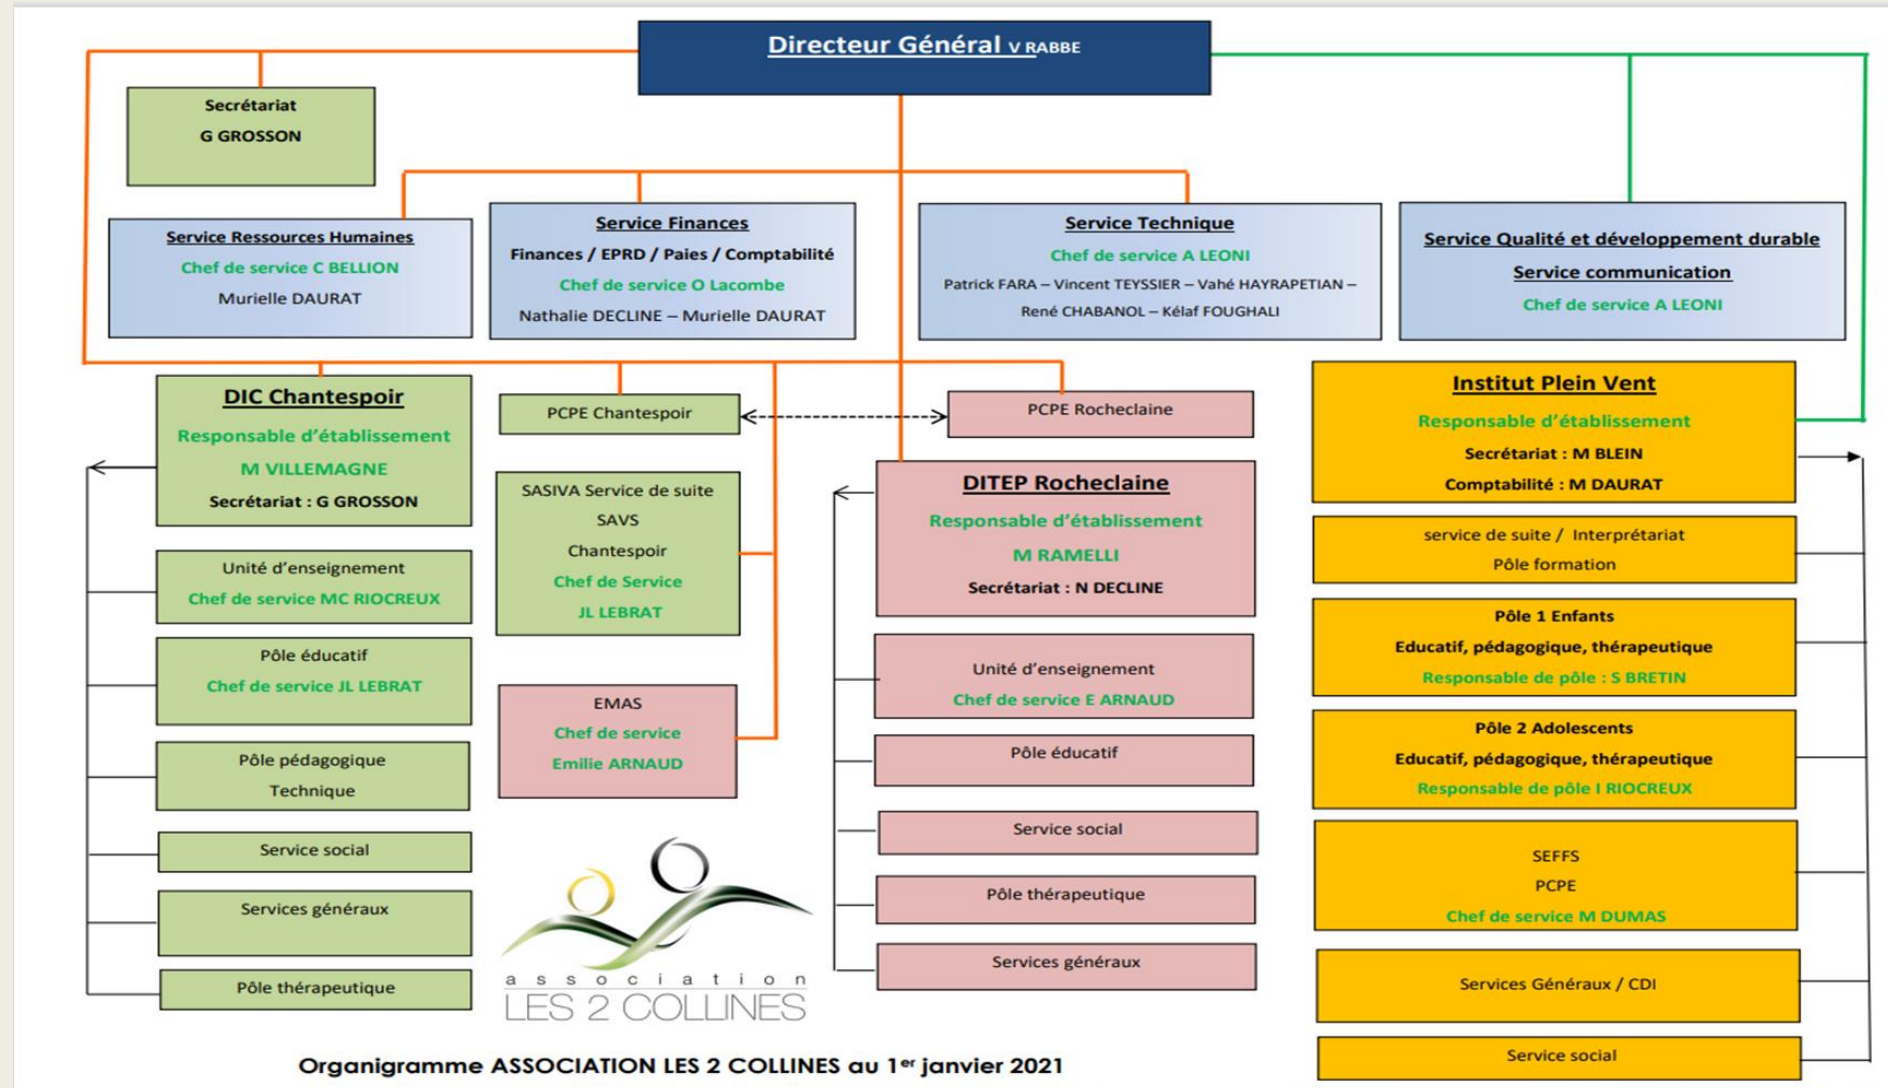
Directeur Général V RABBE

Secrétariat
G GROSSON

Service Ressources Humaines
Chef de service C BELLION
Murielle DAURAT

Service Finances
Finances / EPRD / Paies / Comptabilité
Chef de service O Lacombe
Nathalie DECLINE – Murielle DAURAT

Service Technique
Chef de service A LEONI
Patrick FARA – Vincent TEYSSIER – Vahé HAYRAPETIAN – René CHABANOL – Kélaf FOUGHALI

Service Qualité et développement durable
Service communication
Chef de service A LEONI

DIC Chantespoir
Responsable d'établissement
M VILLEMAGNE
Secrétariat : G GROSSON

Unité d'enseignement
Chef de service MC RIOCREUX

Pôle éducatif
Chef de service JL LEBRAT

Pôle pédagogique
Technique

Service social

Services généraux

Pôle thérapeutique

PCPE Chantespoir

SASIVA Service de suite
SAVS
Chantespoir
Chef de Service
JL LEBRAT

EMAS
Chef de service
Emilie ARNAUD

PCPE Rocheclaine

DITEP Rocheclaine
Responsable d'établissement
M RAMELLI
Secrétariat : N DECLINE

Unité d'enseignement
Chef de service E ARNAUD

Pôle éducatif

Service social

Pôle thérapeutique

Services généraux

Institut Plein Vent
Responsable d'établissement
Secrétariat : M BLEIN
Comptabilité : M DAURAT

service de suite / Interprétariat
Pôle formation

Pôle 1 Enfants
Educatif, pédagogique, thérapeutique
Responsable de pôle : S BRETIN

Pôle 2 Adolescents
Educatif, pédagogique, thérapeutique
Responsable de pôle I RIOCREUX

SEFFS
PCPE
Chef de service M DUMAS

Services Généraux / CDI

Service social

association
LES 2 COLLINES

Organigramme ASSOCIATION LES 2 COLLINES au 1$^{er}$ janvier 2021